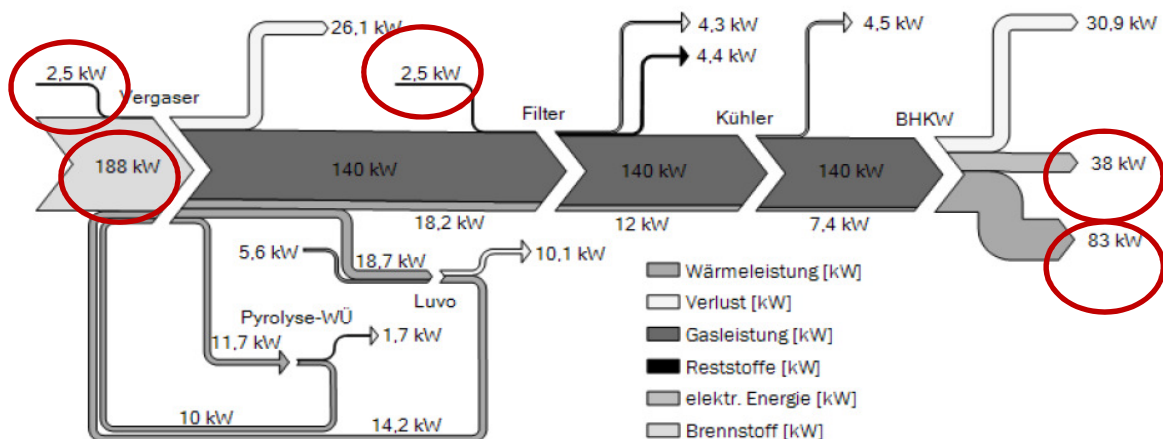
26,1 kW
4,3 kW
4,4 kW
4,5 kW
30,9 kW
2,5 kW
Vergaser
2,5 kW
Filter
Kühler
BHKW
188 kW
140 kW
140 kW
140 kW
38 kW
18,2 kW
12 kW
7,4 kW
83 kW
5,6 kW
18,7 kW
10,1 kW
Luvo
Pyrolyse-WÜ
11,7 kW
1,7 kW
10 kW
14,2 kW
Wärmeleistung [kW]
Verlust [kW]
Gasleistung [kW]
Reststoffe [kW]
elektr. Energie [kW]
Brennstoff [kW]